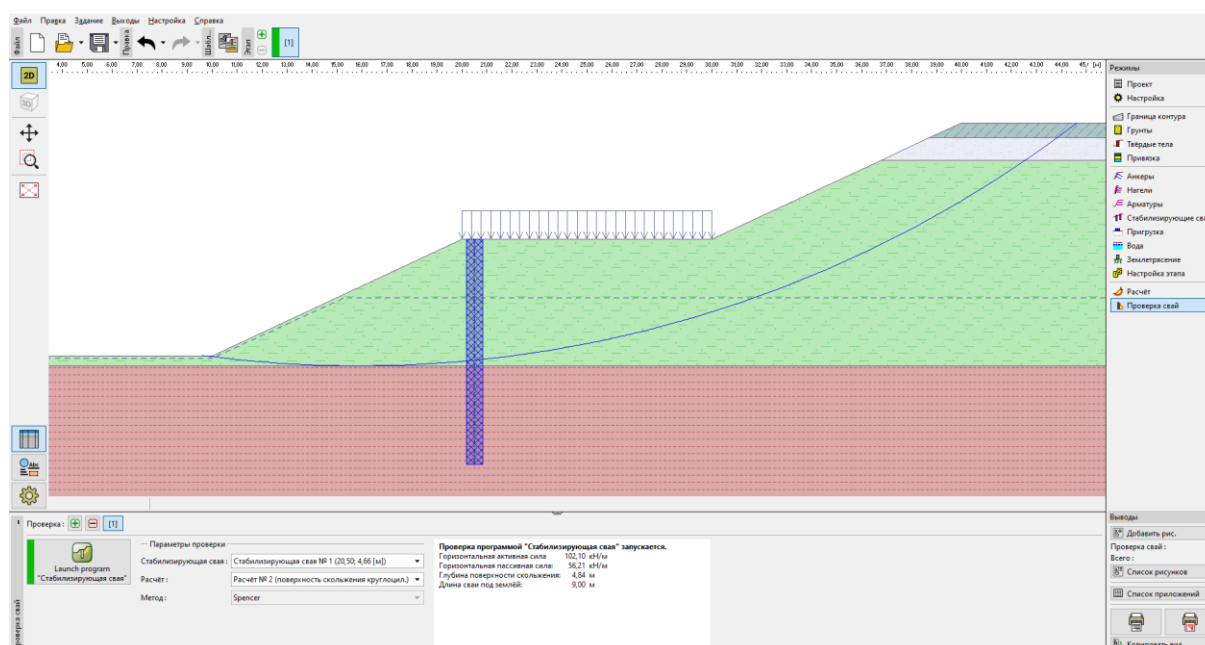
Файл Правка Задание Выходы Настройка Справка

Файл Правка Шабл. Этап [1]

2D 3D

4,00 5,00 6,00 7,00 8,00 9,00 10,00 11,00 12,00 13,00 14,00 15,00 16,00 17,00 18,00 19,00 20,00 21,00 22,00 23,00 24,00 25,00 26,00 27,00 28,00 29,00 30,00 31,00 32,00 33,00 34,00 35,00 36,00 37,00 38,00 39,00 40,00 41,00 42,00 43,00 44,00 45,00 [м]

Режимы
Проект
Настройка
Граница контура
Грунты
Твёрдые тела
Привязка
Анкеры
Нагели
Арматуры
Стабилизирующие сва
Пригрузка
Вода
Землетрясение
Настройка этапа
Расчёт
Проверка свай

Проверка : [1]

Launch program "Стабилизирующая свая"

Параметры проверки
Стабилизирующая свая : Стабилизирующая свая № 1 (20,50; 4,66 [м])
Расчёт : Расчёт № 2 (поверхность скольжения круглоцил.)
Метод : Spencer

Проверка программой "Стабилизирующая свая" запускается.
Горизонтальная активная сила 102,10 кН/м
Горизонтальная пассивная сила: 56,21 кН/м
Глубина поверхности скольжения: 4,84 м
Длина сваи под землей: 9,00 м

Проверка свай

Выводы
Добавить рис.
Проверка свай :
Всего :
Список рисунков
Список приложений